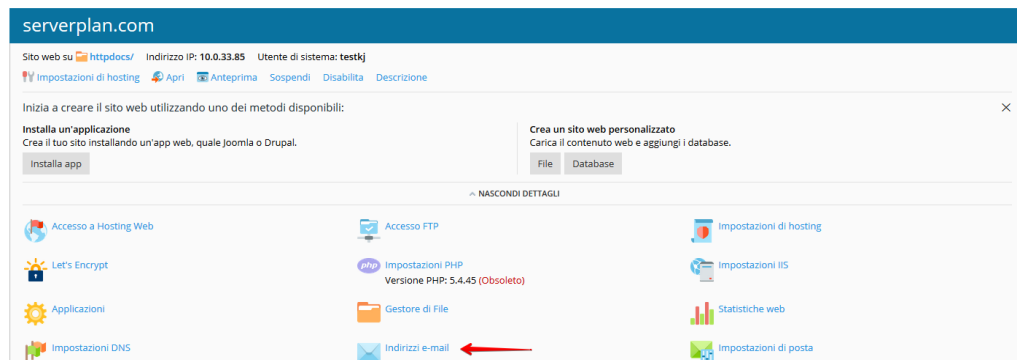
serverplan.com

Sito web su httpdocs/ Indirizzo IP: 10.0.33.85 Utente di sistema: testkj

Impostazioni di hosting Apri Anteprima Sospendi Disabilita Descrizione

Inizia a creare il sito web utilizzando uno dei metodi disponibili:

×

Installa un'applicazione
Crea il tuo sito installando un'app web, quale Joomla o Drupal.

Installa app

Crea un sito web personalizzato
Carica il contenuto web e aggiungi i database.

File Database

NASCONDI DETTAGLI

Accesso a Hosting Web

Accesso FTP

Impostazioni di hosting

Let's Encrypt

Impostazioni PHP
Versione PHP: 5.4.45 (Obsoleto)

Impostazioni IIS

Applicazioni

Gestore di File

Statistiche web

Impostazioni DNS

Indirizzi e-mail

Impostazioni di posta